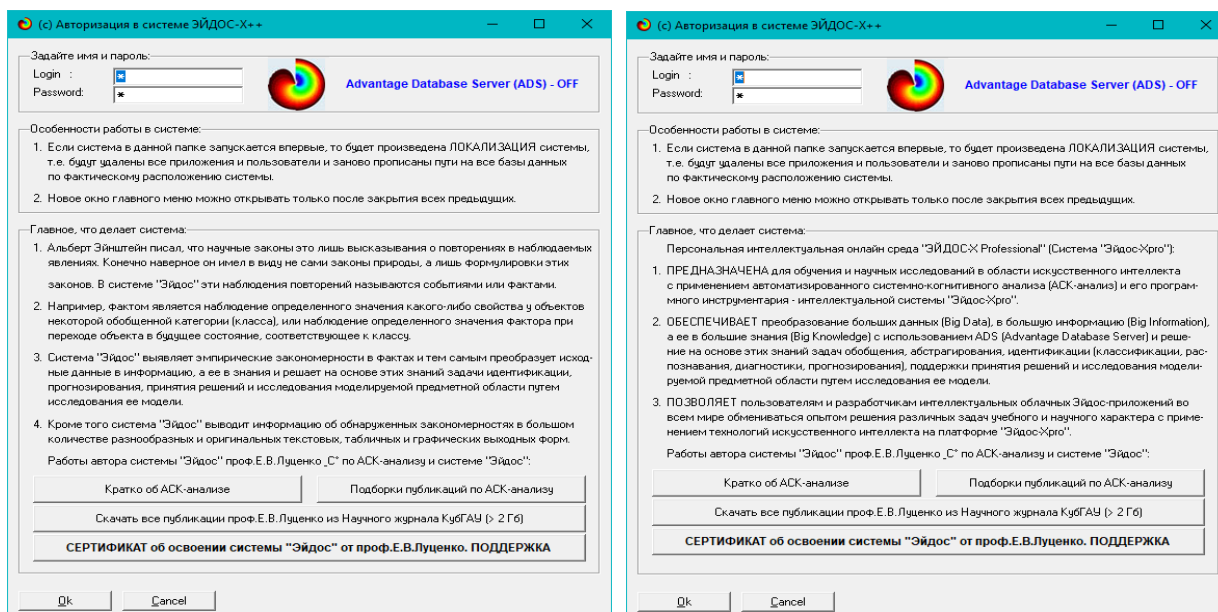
(c) Авторизация в системе ЭЙДОС-Х++

Задайте имя и пароль:
Login : *
Password: *

Advantage Database Server (ADS) - OFF

Особенности работы в системе:
1. Если система в данной папке запускается впервые, то будет произведена ЛОКАЛИЗАЦИЯ системы, т.е. будут удалены все приложения и пользователи и заново прописаны пути на все базы данных по фактическому расположению системы.
2. Новое окно главного меню можно открывать только после закрытия всех предыдущих.

Главное, что делает система:
1. Альберт Эйнштейн писал, что научные законы это лишь высказывания о повторениях в наблюдаемых явлениях. Конечно наверное он имел в виду не сами законы природы, а лишь формулировки этих законов. В системе "Эйдос" эти наблюдения повторений называются событиями или фактами.
2. Например, фактом является наблюдение определенного значения какого-либо свойства у объектов некоторой обобщенной категории (класса), или наблюдение определенного значения фактора при переходе объекта в будущее состояние, соответствующее к классу.
3. Система "Эйдос" выявляет эмпирические закономерности в фактах и тем самым преобразует исходные данные в информацию, а ее в знания и решает на основе этих знаний задачи идентификации, прогнозирования, принятия решений и исследования моделируемой предметной области путем исследования ее модели.
4. Кроме того система "Эйдос" выводит информацию об обнаруженных закономерностях в большом количестве разнообразных и оригинальных текстовых, табличных и графических выходных форм.
Работы автора системы "Эйдос" проф.Е.В.Луценко_С° по АСК-анализу и системе "Эйдос":

Кратко об АСК-анализе
Подборки публикаций по АСК-анализу
Скачать все публикации проф.Е.В.Луценко из Научного журнала КубГАУ (> 2 Гб)
СЕРТИФИКАТ об освоении системы "Эйдос" от проф.Е.В.Луценко. ПОДДЕРЖКА

Ok
Cancel

(c) Авторизация в системе ЭЙДОС-Х++

Задайте имя и пароль:
Login : *
Password: *

Advantage Database Server (ADS) - OFF

Особенности работы в системе:
1. Если система в данной папке запускается впервые, то будет произведена ЛОКАЛИЗАЦИЯ системы, т.е. будут удалены все приложения и пользователи и заново прописаны пути на все базы данных по фактическому расположению системы.
2. Новое окно главного меню можно открывать только после закрытия всех предыдущих.

Главное, что делает система:
Персональная интеллектуальная онлайн среда "ЭЙДОС-Х Professional" (Система "Эйдос-Xpro"):
1. ПРЕДНАЗНАЧЕНА для обучения и научных исследований в области искусственного интеллекта с применением автоматизированного системно-когнитивного анализа (АСК-анализ) и его программного инструментария - интеллектуальной системы "Эйдос-Xpro".
2. ОБЕСПЕЧИВАЕТ преобразование больших данных (Big Data), в большую информацию (Big Information), а ее в большие знания (Big Knowledge) с использованием ADS (Advantage Database Server) и решение на основе этих знаний задач обобщения, абстрагирования, идентификации (классификации, распознавания, диагностики, прогнозирования), поддержки принятия решений и исследования моделируемой предметной области путем исследования ее модели.
3. ПОЗВОЛЯЕТ пользователям и разработчикам интеллектуальных облачных Эйдос-приложений во всем мире обмениваться опытом решения различных задач учебного и научного характера с применением технологий искусственного интеллекта на платформе "Эйдос-Xpro".
Работы автора системы "Эйдос" проф.Е.В.Луценко_С° по АСК-анализу и системе "Эйдос":

Кратко об АСК-анализе
Подборки публикаций по АСК-анализу
Скачать все публикации проф.Е.В.Луценко из Научного журнала КубГАУ (> 2 Гб)
СЕРТИФИКАТ об освоении системы "Эйдос" от проф.Е.В.Луценко. ПОДДЕРЖКА

Ok
Cancel